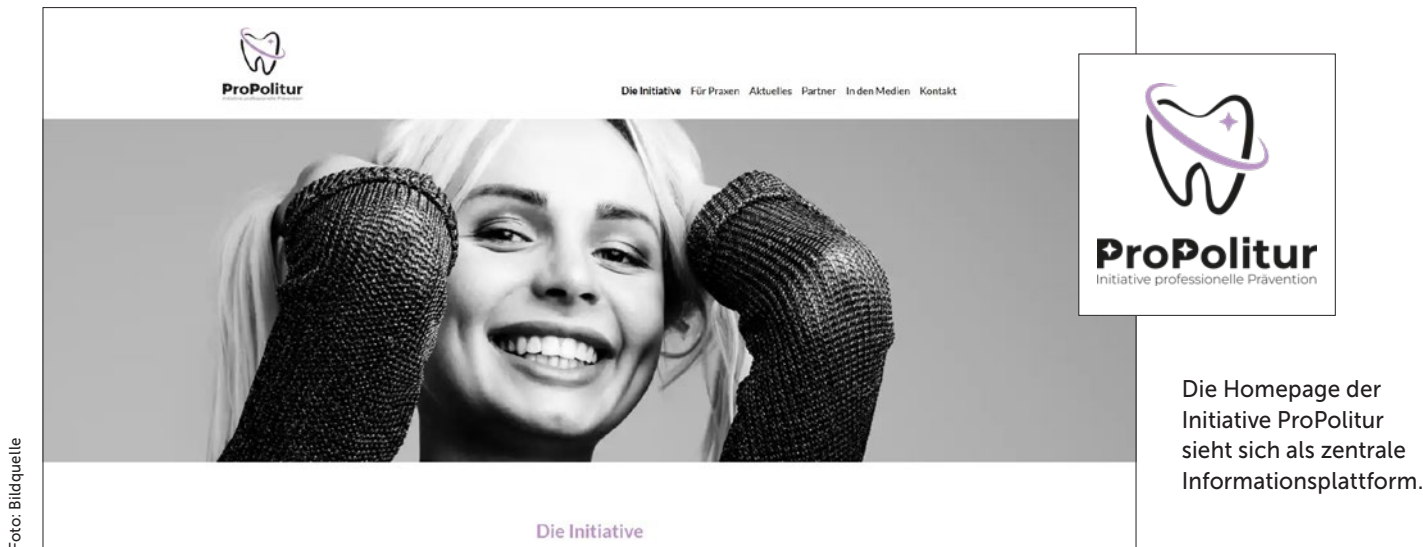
ProPolitur
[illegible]

Die Initiative Für Praxen Aktuelles Partner In den Medien Kontakt

Die Initiative

ProPolitur
Initiative professionelle Prävention

Die Homepage der Initiative ProPolitur sieht sich als zentrale Informationsplattform.

Foto: Bildquelle